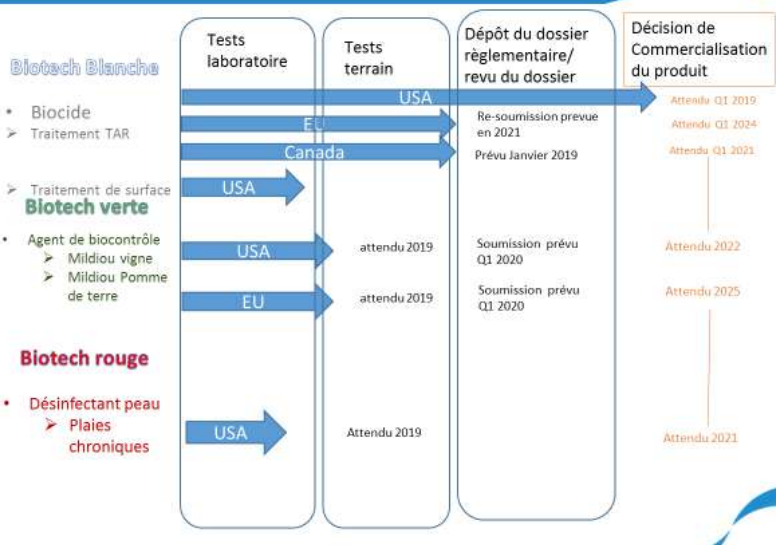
Tests laboratoire

Tests terrain

Dépôt du dossier règlementaire/ revu du dossier

Décision de Commercialisation du produit

Biotech Blanche

• Biocide
➢ Traitement TAR

USA
Attendu Q1 2019

EU
Re-soumission prevue en 2021
Attendu Q1 2024

Canada
Prévu Janvier 2019
Attendu Q1 2021

➢ Traitement de surface
USA

Biotech verte

• Agent de biocontrôle
➢ Mildiou vigne
➢ Mildiou Pomme de terre

USA
attendu 2019
Soumission prévu Q1 2020
Attendu 2022

EU
attendu 2019
Soumission prévu Q1 2020
Attendu 2025

Biotech rouge

• Désinfectant peau
➢ Plaies chroniques

USA
Attendu 2019
Attendu 2021